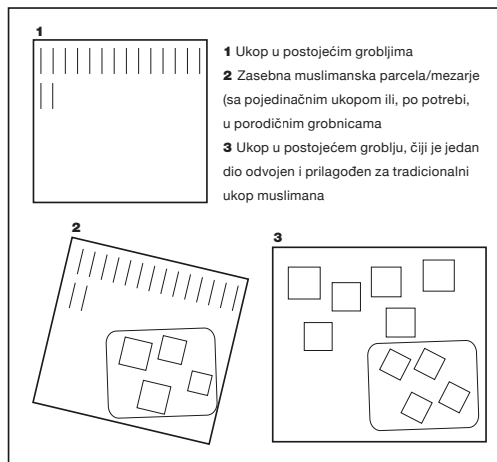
1

1 Ukop u postojećim grobljima

2 Zasebna muslimanska parcela/mezarje (sa pojedinačnim ukopom ili, po potrebi, u porodičnim grobnicama

3 Ukop u postojećem groblju, čiji je jedan dio odvojen i prilagođen za tradicionalni ukop muslimana

2

3